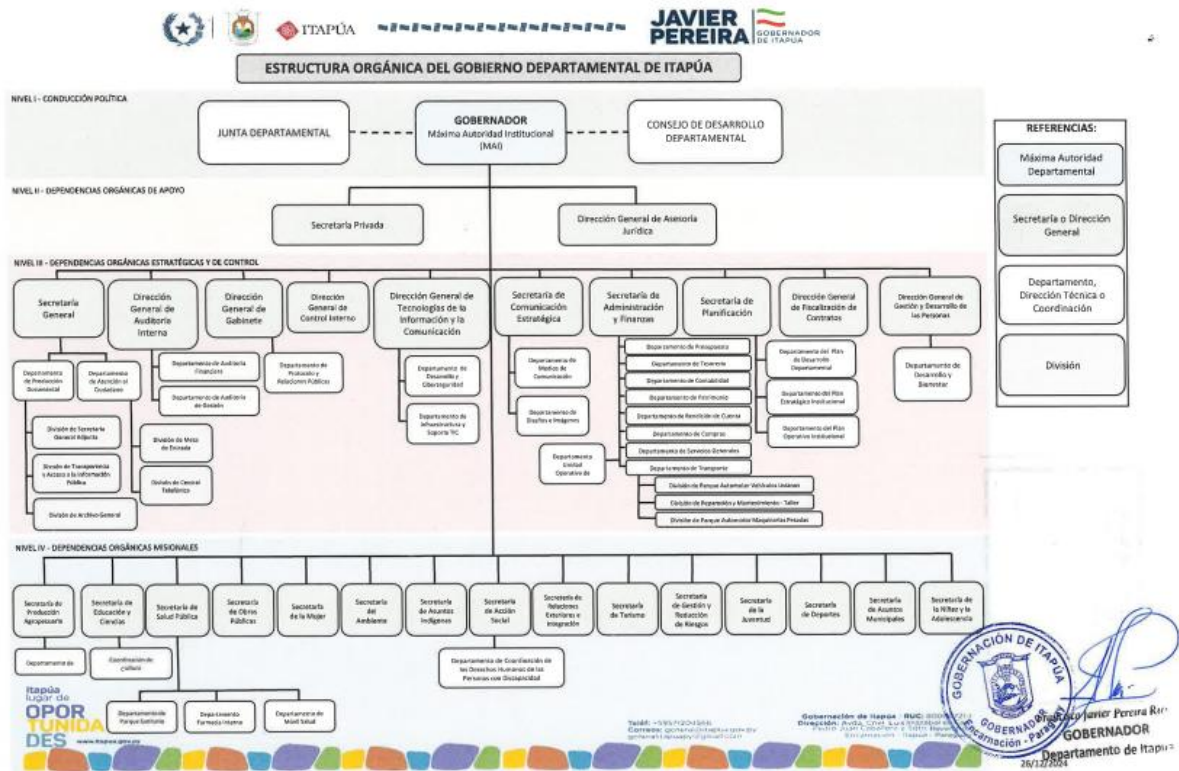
ITAPÚA JAVIER PEREIRA GOBERNADOR DE ITAPÚA

ESTRUCTURA ORGÁNICA DEL GOBIERNO DEPARTAMENTAL DE ITAPÚA

NIVEL I - CONDUCCIÓN POLÍTICA

JUNTA DEPARTAMENTAL

GOBERNADOR
Máxima Autoridad Institucional (MAI)

CONSEJO DE DESARROLLO DEPARTAMENTAL

REFERENCIAS:
Máxima Autoridad Departamental
Secretaría o Dirección General
Departamento, Dirección Técnica o Coordinación
División

NIVEL II - DEPENDENCIAS ORGÁNICAS DE APOYO

Secretaría Privada

Dirección General de Asesoría Jurídica

NIVEL III - DEPENDENCIAS ORGÁNICAS ESTRATÉGICAS Y DE CONTROL

Secretaría General
Departamento de Producción Documental
Departamento de Atención al Ciudadano
División de Secretaría General Adjunta
División de Transparencia y Acceso a la Información Pública
División de Archivo General
División de Mesa de Entrada
División de Central Telefónica

Dirección General de Auditoría Interna
Departamento de Auditoría Financiera
Departamento de Auditoría de Gestión

Dirección General de Gabinete
Departamento de Protocolo y Relaciones Públicas

Dirección General de Control Interno

Dirección General de Tecnologías de la Información y la Comunicación
Departamento de Desarrollo y Ciberseguridad
Departamento de Infraestructura y Soporte TIC

Secretaría de Comunicación Estratégica
Departamento de Medios de Comunicación
Departamento de Diseños e Imágenes

Departamento Unidad Operativa de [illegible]

Secretaría de Administración y Finanzas
Departamento de Presupuesto
Departamento de Tesorería
Departamento de Contabilidad
Departamento de Patrimonio
Departamento de Rendición de Cuentas
Departamento de Compras
Departamento de Servicios Generales
Departamento de Transporte
División de Parque Automotor Vehículos Livianos
División de Reparación y Mantenimiento - Taller
División de Parque Automotor Maquinarias Pesadas

Secretaría de Planificación

Dirección General de Fiscalización de Contratos
Departamento del Plan de Desarrollo Departamental
Departamento del Plan Estratégico Institucional
Departamento del Plan Operativo Institucional

Dirección General de Gestión y Desarrollo de las Personas
Departamento de Desarrollo y Bienestar

NIVEL IV - DEPENDENCIAS ORGÁNICAS MISIONALES

Secretaría de Producción Agropecuaria
Departamento de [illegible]

Secretaría de Educación y Ciencias
Coordinación de Cultura

Secretaría de Salud Pública
Departamento de Parque Sanitario
Departamento Farmacia Interna
Departamento de Móvil Salud

Secretaría de Obras Públicas

Secretaría de la Mujer

Secretaría del Ambiente

Secretaría de Asuntos Indígenas

Secretaría de Acción Social
Departamento de Coordinación de los Derechos Humanos de las Personas con Discapacidad

Secretaría de Relaciones Exteriores e Integración

Secretaría de Turismo

Secretaría de Gestión y Reducción de Riesgos

Secretaría de la Juventud

Secretaría de Deportes

Secretaría de Asuntos Municipales

Secretaría de la Niñez y la Adolescencia

Itapúa lugar de OPORTUNIDADES
www.itapua.gov.py

Teléf.: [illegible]
Correo: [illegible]

Gobernación de Itapúa - RUC: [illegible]
Dirección: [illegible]

GOBERNACIÓN DE ITAPÚA
GOBERNADOR
Encarnación - Paraguay

Francisco Javier Pereira Ric
GOBERNADOR
Departamento de Itapúa
26/12/2024